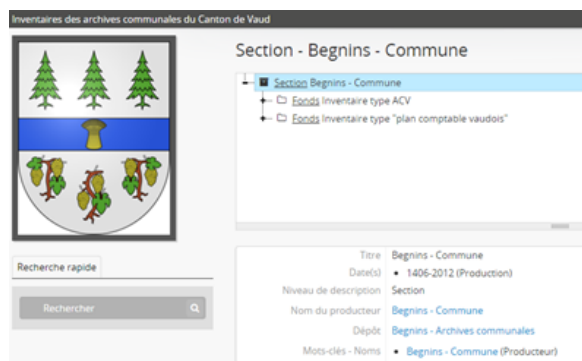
Inventaires des archives communales du Canton de Vaud

Section - Begnins - Commune

Section Begnins - Commune
Fonds Inventaire type ACV
Fonds Inventaire type "plan comptable vaudois"

Recherche rapide

Rechercher

| | |
|---|---|
| Titre | Begnins - Commune |
| Date(s) | • 1406-2012 (Production) |
| Niveau de description | Section |
| Nom du producteur | Begnins - Commune |
| Dépôt | Begnins - Archives communales |
| Mots-clés - Noms | • Begnins - Commune (Producteur) |